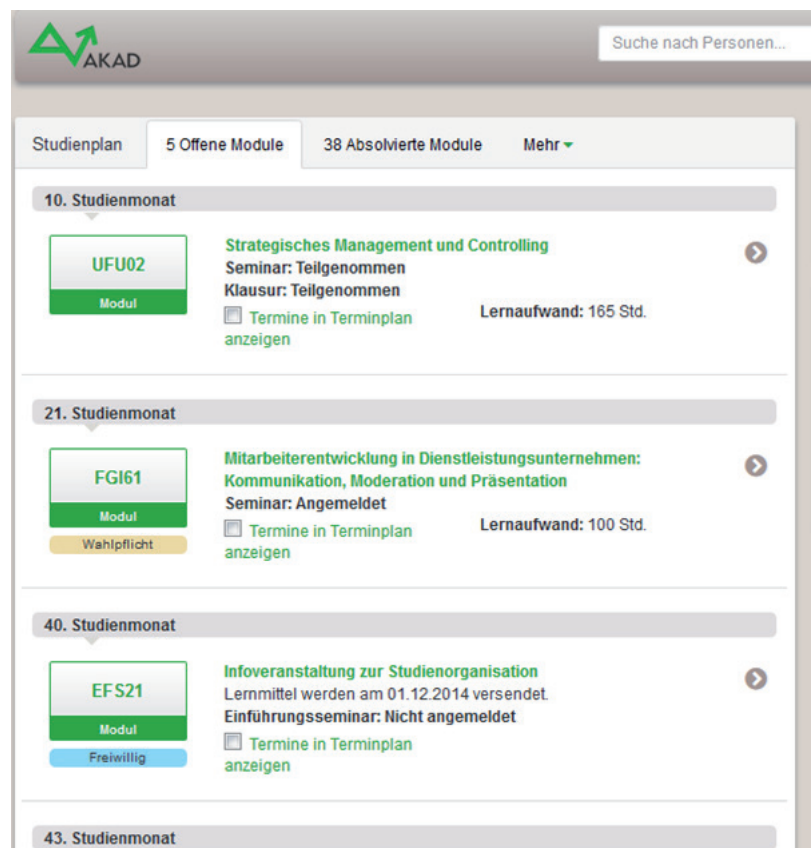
AKAD

Suche nach Personen...

Studienplan | 5 Offene Module | 38 Absolvierte Module | Mehr

10. Studienmonat

UFU02
Modul

Strategisches Management und Controlling
Seminar: Teilgenommen
Klausur: Teilgenommen
Termine in Terminplan anzeigen
Lernaufwand: 165 Std.

21. Studienmonat

FGI61
Modul
Wahlpflicht

Mitarbeiterentwicklung in Dienstleistungsunternehmen: Kommunikation, Moderation und Präsentation
Seminar: Angemeldet
Termine in Terminplan anzeigen
Lernaufwand: 100 Std.

40. Studienmonat

EFS21
Modul
Freiwillig

Infoveranstaltung zur Studienorganisation
Lernmittel werden am 01.12.2014 versendet.
Einführungsseminar: Nicht angemeldet
Termine in Terminplan anzeigen

43. Studienmonat